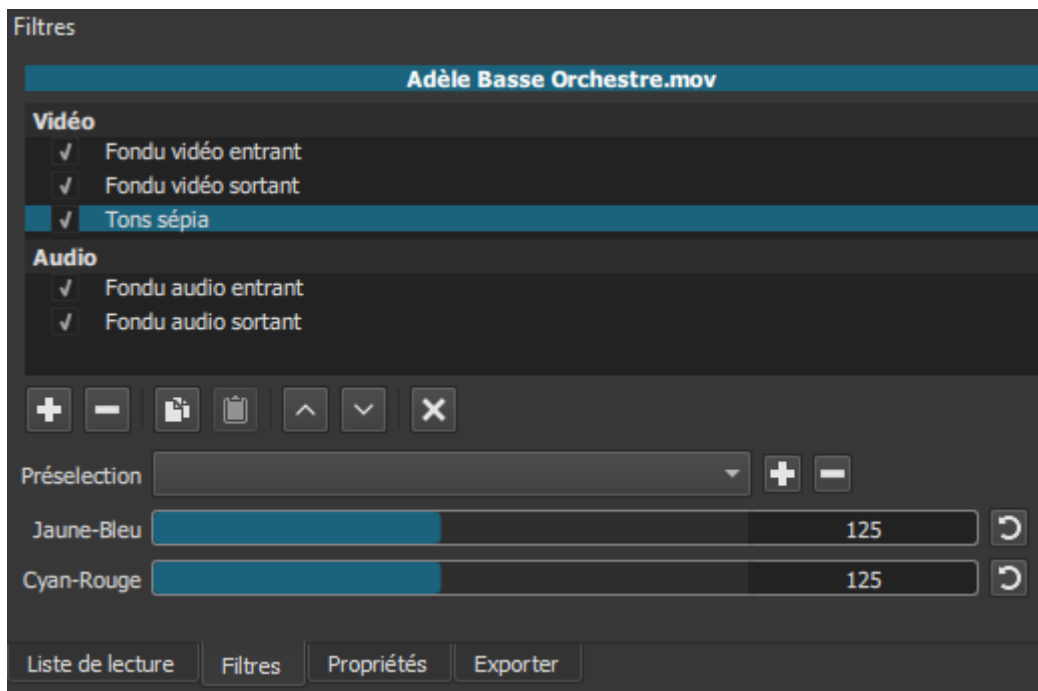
Filtres

Adèle Basse Orchestre.mov

Vidéo
✓ Fondu vidéo entrant
✓ Fondu vidéo sortant
✓ Tons sépia

Audio
✓ Fondu audio entrant
✓ Fondu audio sortant

Préselection

Jaune-Bleu 125

Cyan-Rouge 125

Liste de lecture | Filtres | Propriétés | Exporter